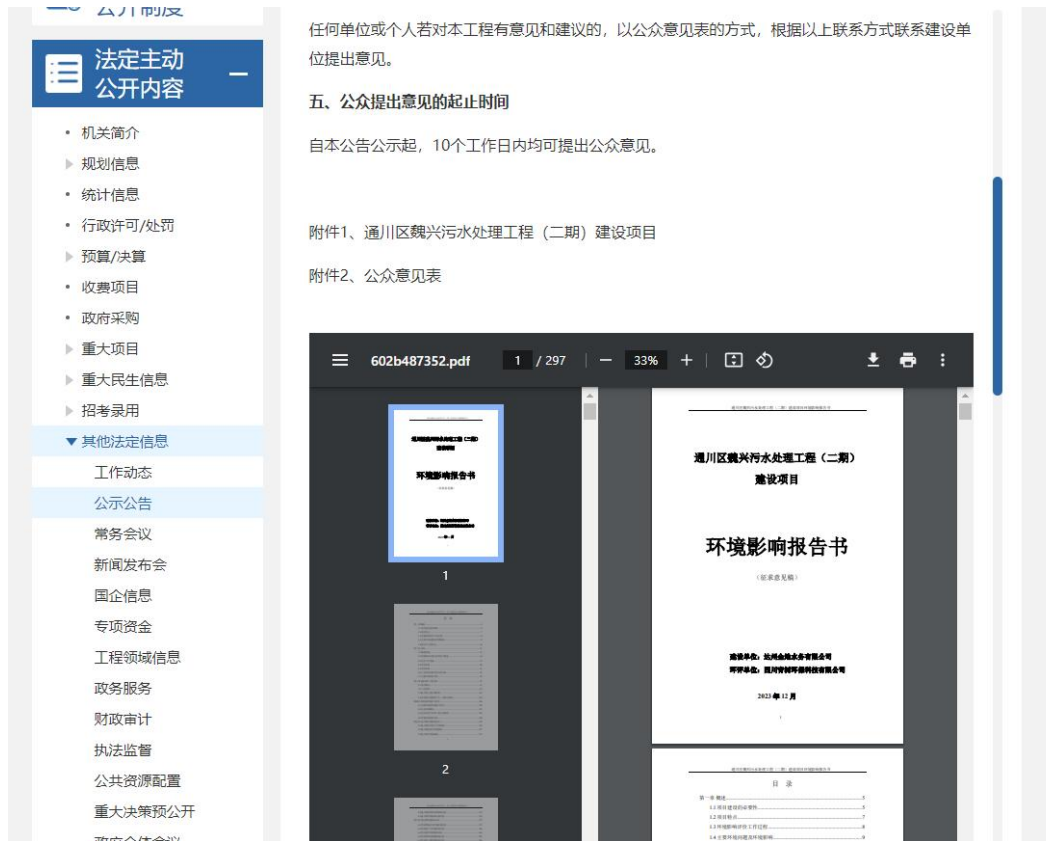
公开制度

法定主动公开内容

机关简介
规划信息
统计信息
行政许可/处罚
预算/决算
收费项目
政府采购
重大项目
重大民生信息
招考录用
其他法定信息
工作动态
公示公告
常务会议
新闻发布会
国企信息
专项资金
工程领域信息
政务服务
财政审计
执法监督
公共资源配置
重大决策预公开
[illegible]

任何单位或个人若对本工程有意见和建议的，以公众意见表的方式，根据以上联系方式联系建设单位提出意见。

五、公众提出意见的起止时间

自本公告公示起，10个工作日内均可提出公众意见。

附件1、通川区魏兴污水处理工程（二期）建设项目

附件2、公众意见表

602b487352.pdf 1 / 297 33%

1

2

通川区魏兴污水处理工程（二期）
建设项目

环境影响报告书

（征求意见稿）

建设单位：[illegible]
环评单位：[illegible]

2023年12月

目 录